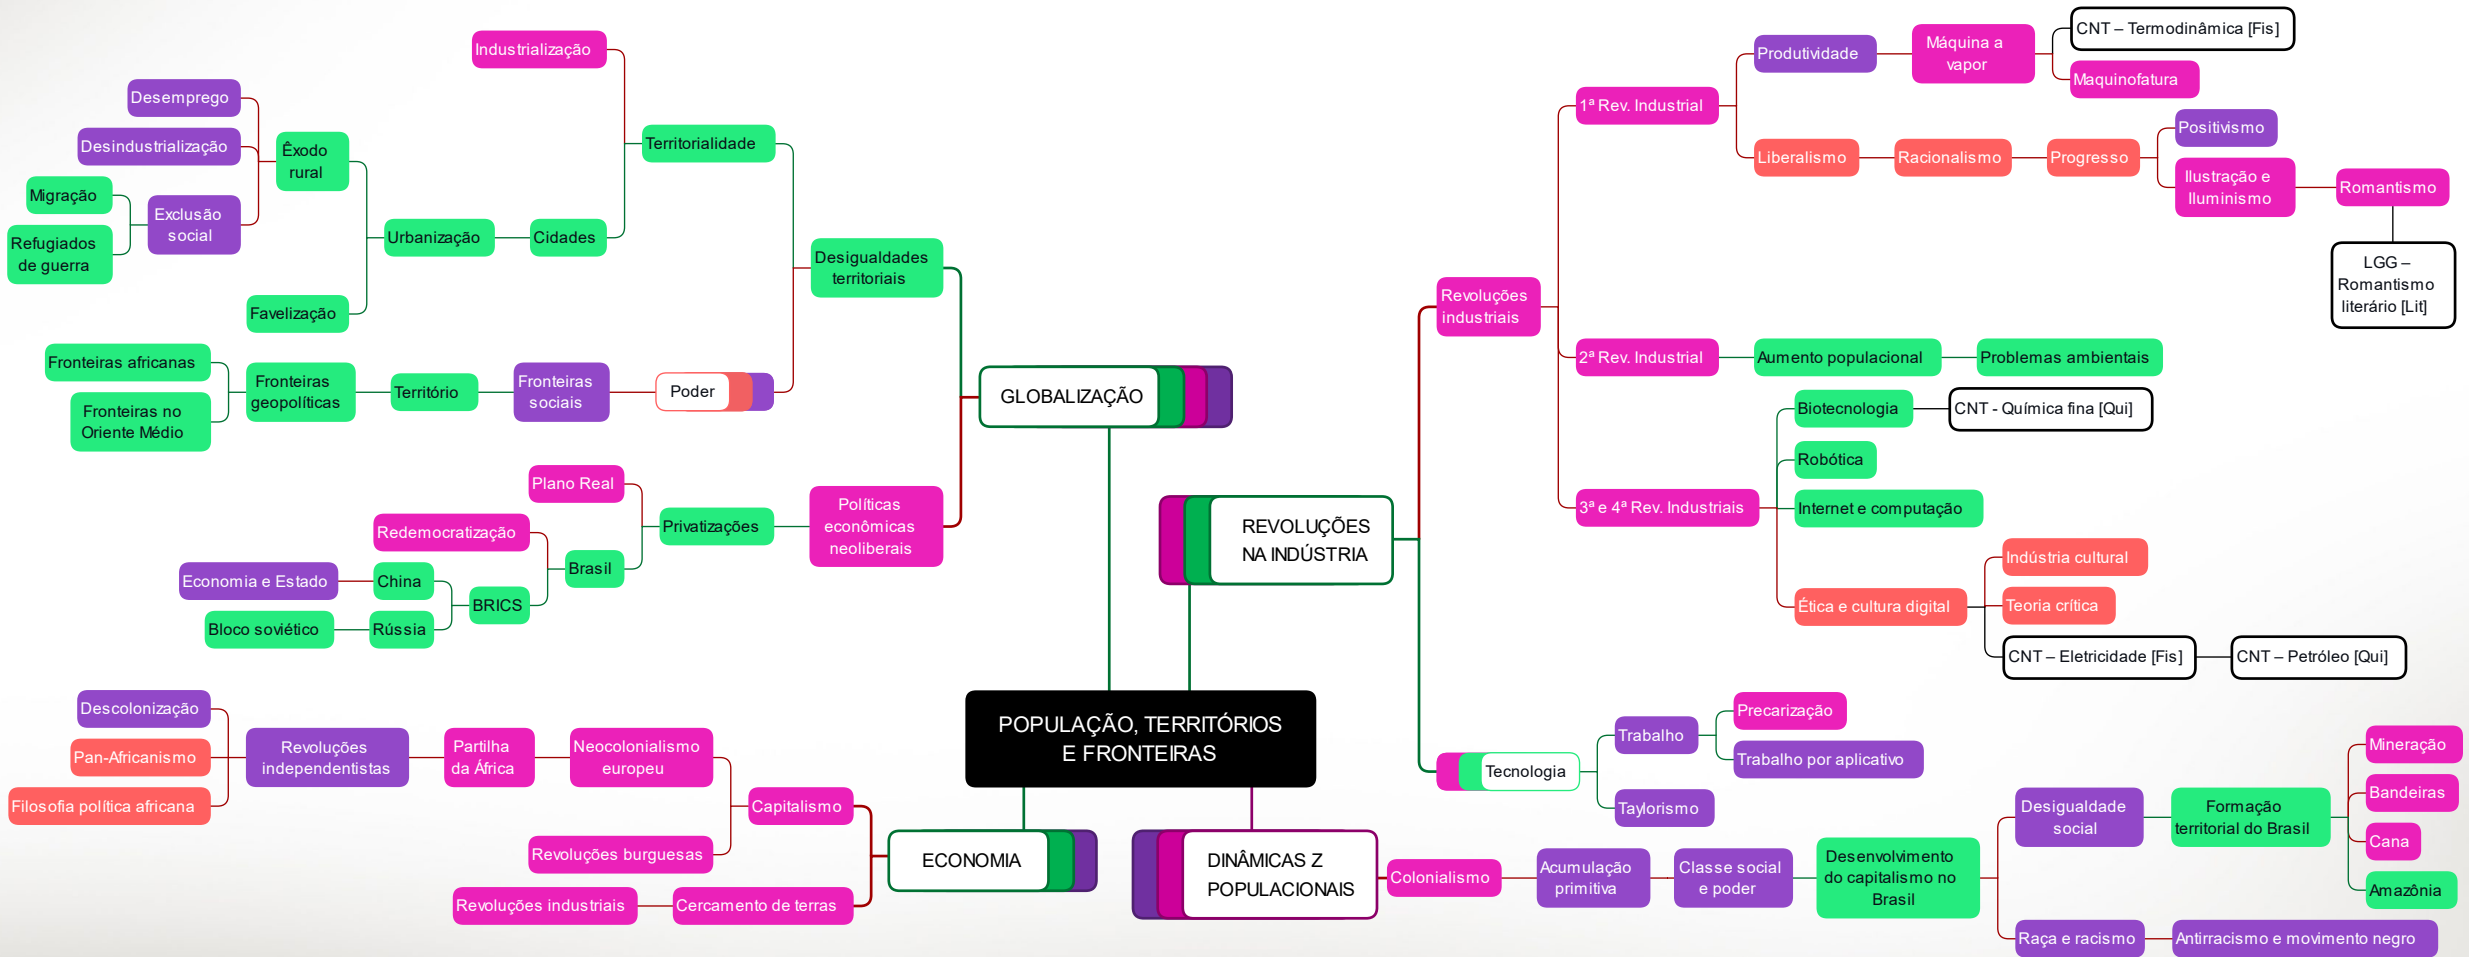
POPULAÇÃO, TERRITÓRIOS E FRONTEIRAS

GLOBALIZAÇÃO

Desigualdades territoriais

Territorialidade

Industrialização

Cidades

Urbanização

Êxodo rural

Desemprego

Desindustrialização

Exclusão social

Migração

Refugiados de guerra

Favelização

Poder

Fronteiras sociais

Território

Fronteiras geopolíticas

Fronteiras africanas

Fronteiras no Oriente Médio

Políticas econômicas neoliberais

Privatizações

Plano Real

Brasil

Redemocratização

BRICS

China

Economia e Estado

Rússia

Bloco soviético

REVOLUÇÕES NA INDÚSTRIA

Revoluções industriais

1ª Rev. Industrial

Produtividade

Máquina a vapor

CNT – Termodinâmica [Fis]

Maquinofatura

Liberalismo

Racionalismo

Progresso

Positivismo

Ilustração e Iluminismo

Romantismo

LGG – Romantismo literário [Lit]

2ª Rev. Industrial

Aumento populacional

Problemas ambientais

3ª e 4ª Rev. Industriais

Biotecnologia

CNT - Química fina [Qui]

Robótica

Internet e computação

Ética e cultura digital

Indústria cultural

Teoria crítica

CNT – Eletricidade [Fis]

CNT – Petróleo [Qui]

Tecnologia

Trabalho

Precarização

Trabalho por aplicativo

Taylorismo

ECONOMIA

Capitalismo

Neocolonialismo europeu

Partilha da África

Revoluções independentistas

Descolonização

Pan-Africanismo

Filosofia política africana

Revoluções burguesas

Cercamento de terras

Revoluções industriais

DINÂMICAS Z POPULACIONAIS

Colonialismo

Acumulação primitiva

Classe social e poder

Desenvolvimento do capitalismo no Brasil

Desigualdade social

Formação territorial do Brasil

Mineração

Bandeiras

Cana

Amazônia

Raça e racismo

Antirracismo e movimento negro